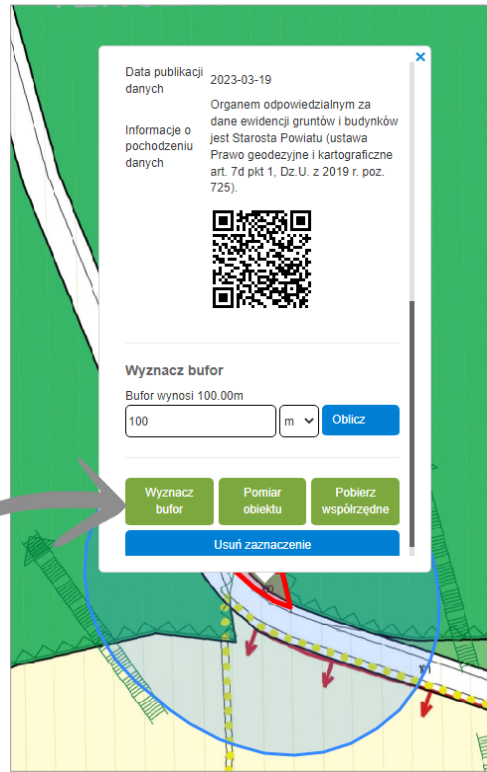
×

| | |
|---|---|
| Data publikacji danych | 2023-03-19 |
| Informacje o pochodzeniu danych | Organem odpowiedzialnym za dane ewidencji gruntów i budynków jest Starosta Powiatu (ustawa Prawo geodezyjne i kartograficzne art. 7d pkt 1, Dz.U. z 2019 r. poz. 725). |

Wyznacz bufor

Bufor wynosi 100.00m

100 m Oblicz

Wyznacz bufor

Pomiar obiektu

Pobierz współrzędne

Usuń zaznaczenie